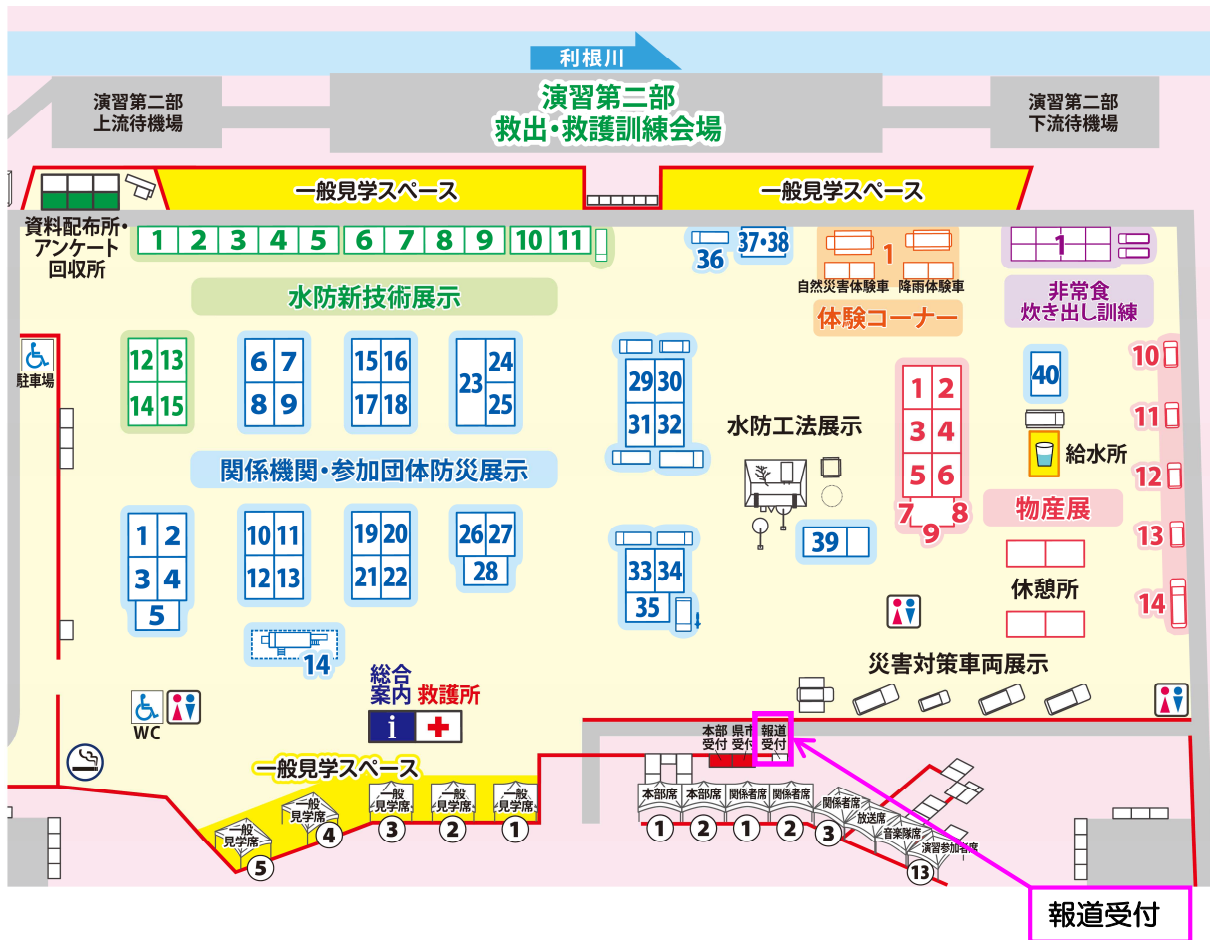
利根川

演習第二部
上流待機場

演習第二部
救出・救護訓練会場

演習第二部
下流待機場

一般見学スペース

一般見学スペース

資料配布所・
アンケート
回収所

1 2 3 4 5 6 7 8 9 10 11

36

37・38

1
自然災害体験車 降雨体験車
体験コーナー

1
非常食
炊き出し訓練

水防新技術展示

駐車場

12 13
14 15

6 7
8 9

15 16
17 18

23 24
25

29 30
31 32

水防工法展示

1 2
3 4
5 6
7 8
9

40

給水所

10
11
12
13
14

関係機関・参加団体防災展示

1 2
3 4
5

10 11
12 13

19 20
21 22

26 27
28

33 34
35

39

物産展

休憩所

14

総合
案内

救護所

災害対策車両展示

WC

本部
受付

県市
受付

報道
受付

一般見学スペース

一般
見学席
5

一般
見学席
4

一般
見学席
3

一般
見学席
2

一般
見学席
1

本部席
1

本部席
2

関係者席
1

関係者席
2

関係者席
3

放送席

音楽隊席

演習参加者席
13

報道受付